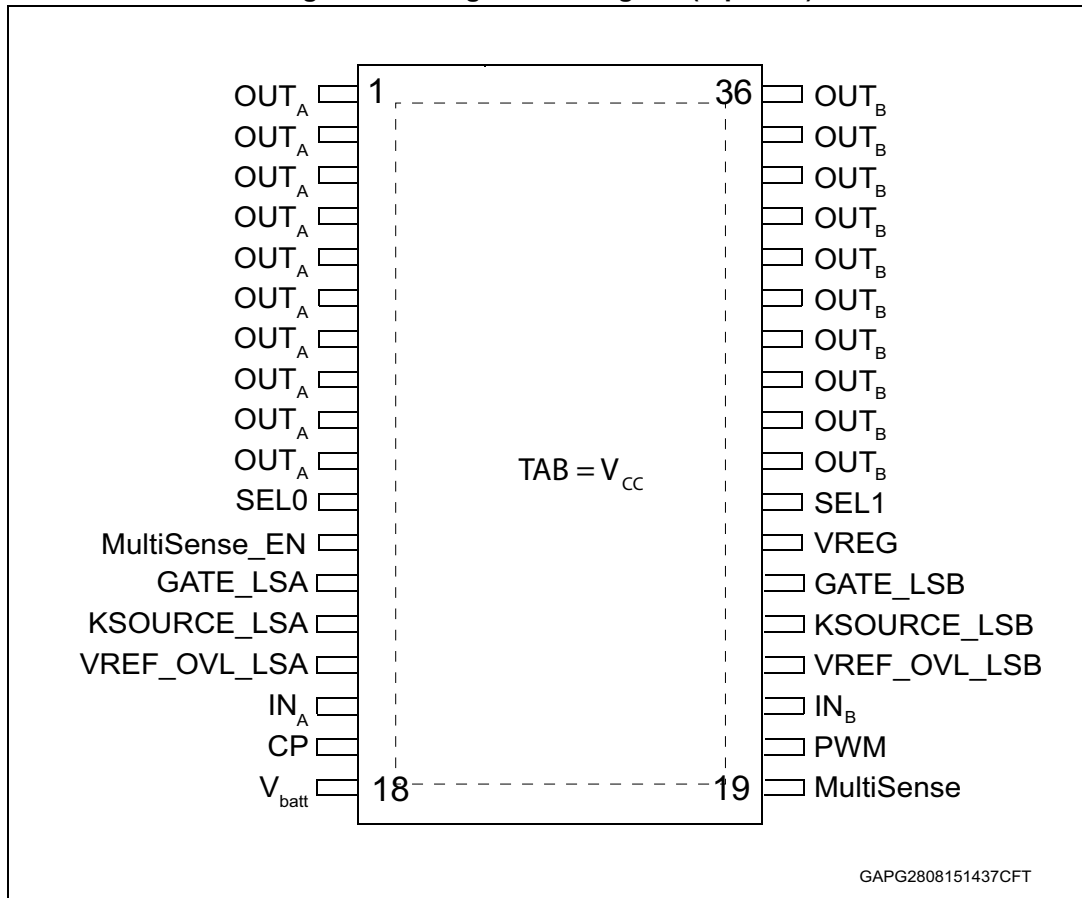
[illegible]

$OUT_A$ 1 36 $OUT_B$
$OUT_A$ $OUT_B$
$OUT_A$ $OUT_B$
$OUT_A$ $OUT_B$
$OUT_A$ $OUT_B$
$OUT_A$ $OUT_B$
$OUT_A$ $OUT_B$
$OUT_A$ $OUT_B$
$OUT_A$ $OUT_B$
$OUT_A$ $OUT_B$
SEL0 SEL1
MultiSense_EN VREG
GATE_LSA GATE_LSB
KSOURCE_LSA KSOURCE_LSB
VREF_OVL_LSA VREF_OVL_LSB
$IN_A$ $IN_B$
CP PWM
$V_{batt}$ 18 19 MultiSense

$TAB = V_{CC}$

GAPG2808151437CFT